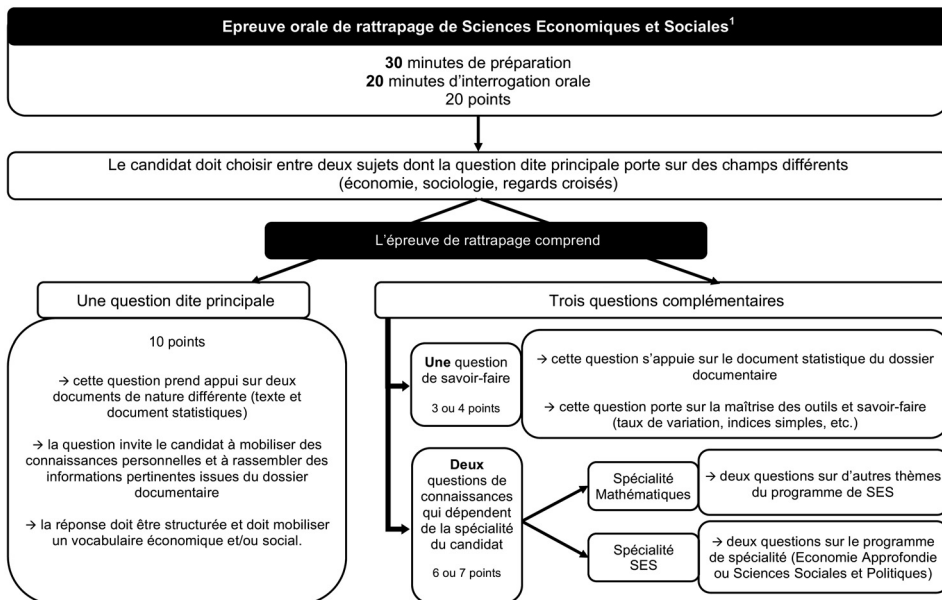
Epreuve orale de rattrapage de Sciences Economiques et Sociales$^1$

**30** minutes de préparation
**20** minutes d'interrogation orale
20 points

Le candidat doit choisir entre deux sujets dont la question dite principale porte sur des champs différents (économie, sociologie, regards croisés)

L'épreuve de rattrapage comprend

Une question dite principale

10 points

→ cette question prend appui sur deux documents de nature différente (texte et document statistiques)

→ la question invite le candidat à mobiliser des connaissances personnelles et à rassembler des informations pertinentes issues du dossier documentaire

→ la réponse doit être structurée et doit mobiliser un vocabulaire économique et/ou social.

Trois questions complémentaires

**Une** question de savoir-faire

3 ou 4 points

→ cette question s'appuie sur le document statistique du dossier documentaire

→ cette question porte sur la maîtrise des outils et savoir-faire (taux de variation, indices simples, etc.)

**Deux** questions de connaissances qui dépendent de la spécialité du candidat

6 ou 7 points

Spécialité Mathématiques

→ deux questions sur d'autres thèmes du programme de SES

Spécialité SES

→ deux questions sur le programme de spécialité (Economie Approfondie ou Sciences Sociales et Politiques)